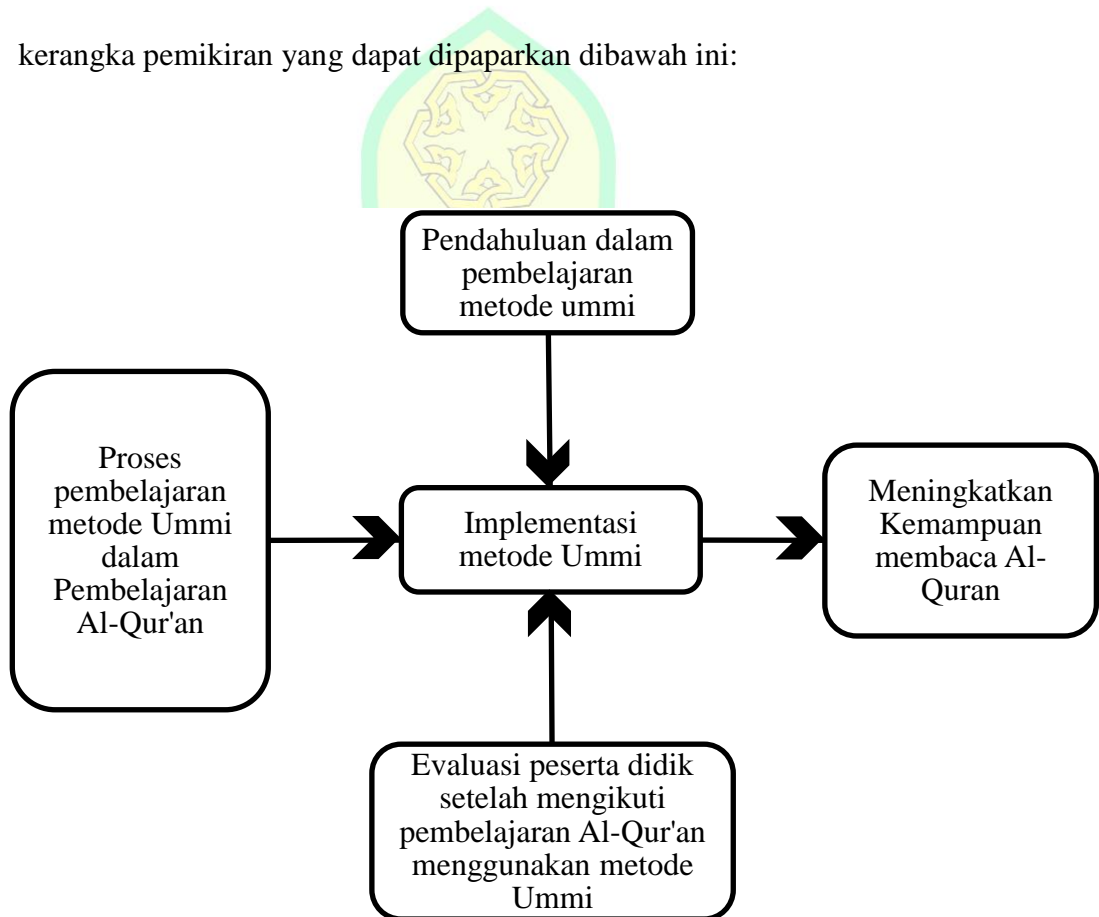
kerangka pemikiran yang dapat dipaparkan dibawah ini:

Pendahuluan dalam pembelajaran metode ummi

Proses pembelajaran metode Ummi dalam Pembelajaran Al-Qur'an

Implementasi metode Ummi

Meningkatkan Kemampuan membaca Al-Quran

Evaluasi peserta didik setelah mengikuti pembelajaran Al-Qur'an menggunakan metode Ummi